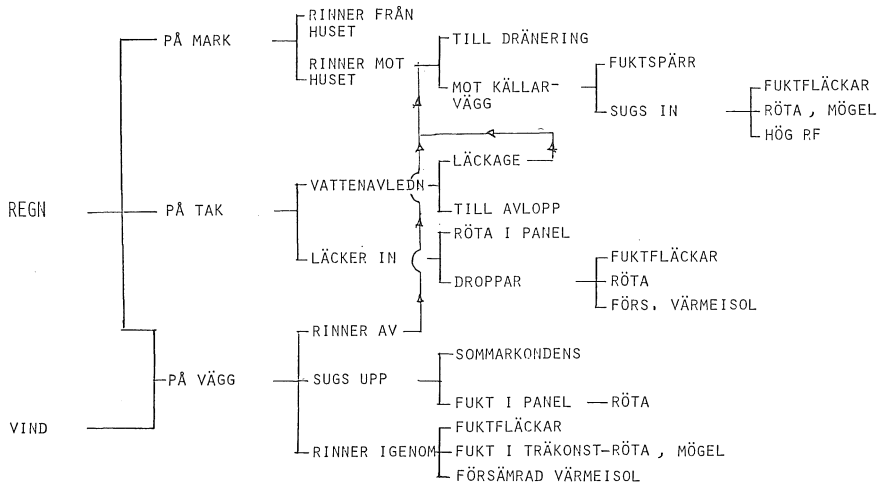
REGN

VIND

PÅ MARK

PÅ TAK

PÅ VÄGG

RINNER FRÅN HUSET

RINNER MOT HUSET

TILL DRÄNERING

MOT KÄLLARVÄGG

FUKTSPÄRR

SUGS IN

FUKTFLÄCKAR

RÖTA , MÖGEL

HÖG RF

VATTENAVLEDN

LÄCKAGE

TILL AVLOPP

LÄCKER IN

RÖTA I PANEL

DROPPAR

FUKTFLÄCKAR

RÖTA

FÖRS. VÄRMEISOL

RINNER AV

SUGS UPP

SOMMARKONDENS

FUKT I PANEL — RÖTA

RINNER IGENOM

FUKTFLÄCKAR

FUKT I TRÄKONST-RÖTA , MÖGEL

FÖRSÄMRAD VÄRMEISOL